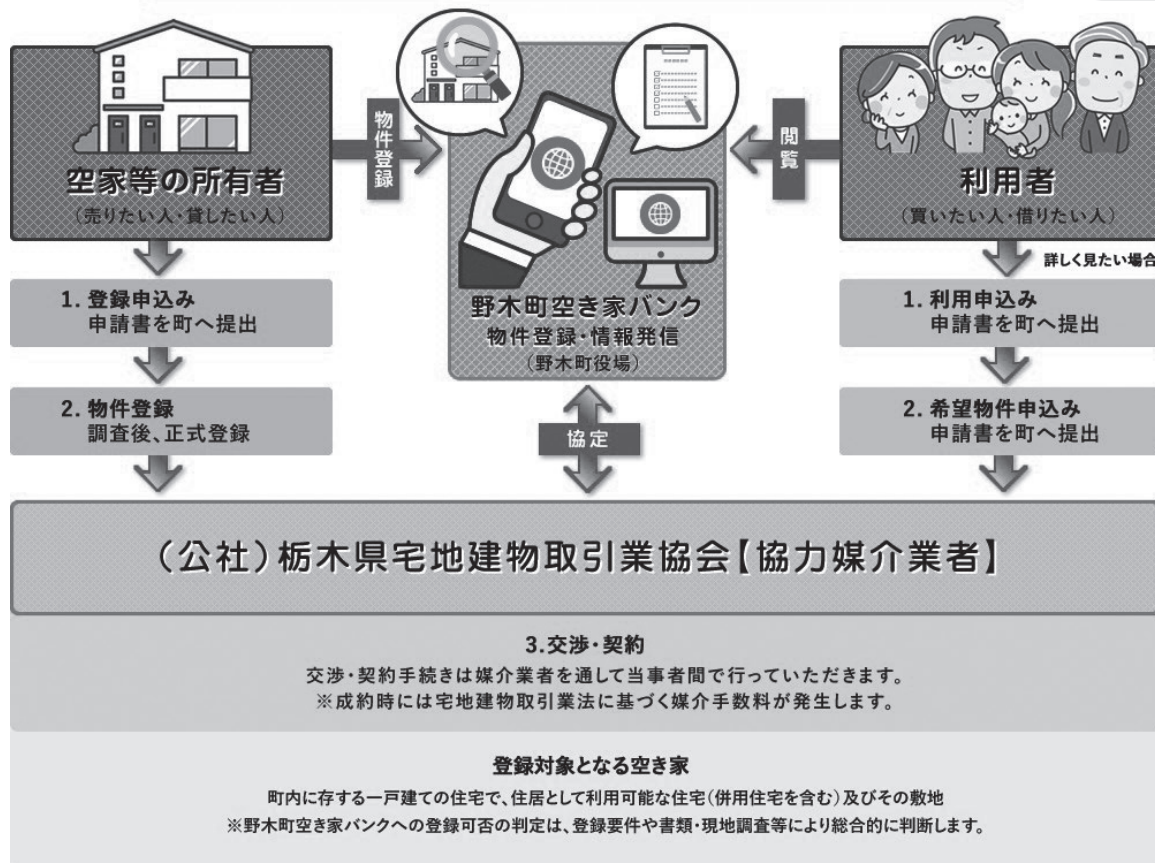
空家等の所有者
（売りたい人・貸したい人）

物件登録

閲覧

利用者
（買いたい人・借りたい人）

詳しく見たい場合

1. 登録申込み
申請書を町へ提出

2. 物件登録
調査後、正式登録

野木町空き家バンク
物件登録・情報発信
（野木町役場）

協定

1. 利用申込み
申請書を町へ提出

2. 希望物件申込み
申請書を町へ提出

（公社）栃木県宅地建物取引業協会【協力媒介業者】

3.交渉・契約
交渉・契約手続きは媒介業者を通して当事者間で行っていただきます。
※成約時には宅地建物取引業法に基づく媒介手数料が発生します。

登録対象となる空き家
町内に存する一戸建ての住宅で、住居として利用可能な住宅（併用住宅を含む）及びその敷地
※野木町空き家バンクへの登録可否の判定は、登録要件や書類・現地調査等により総合的に判断します。